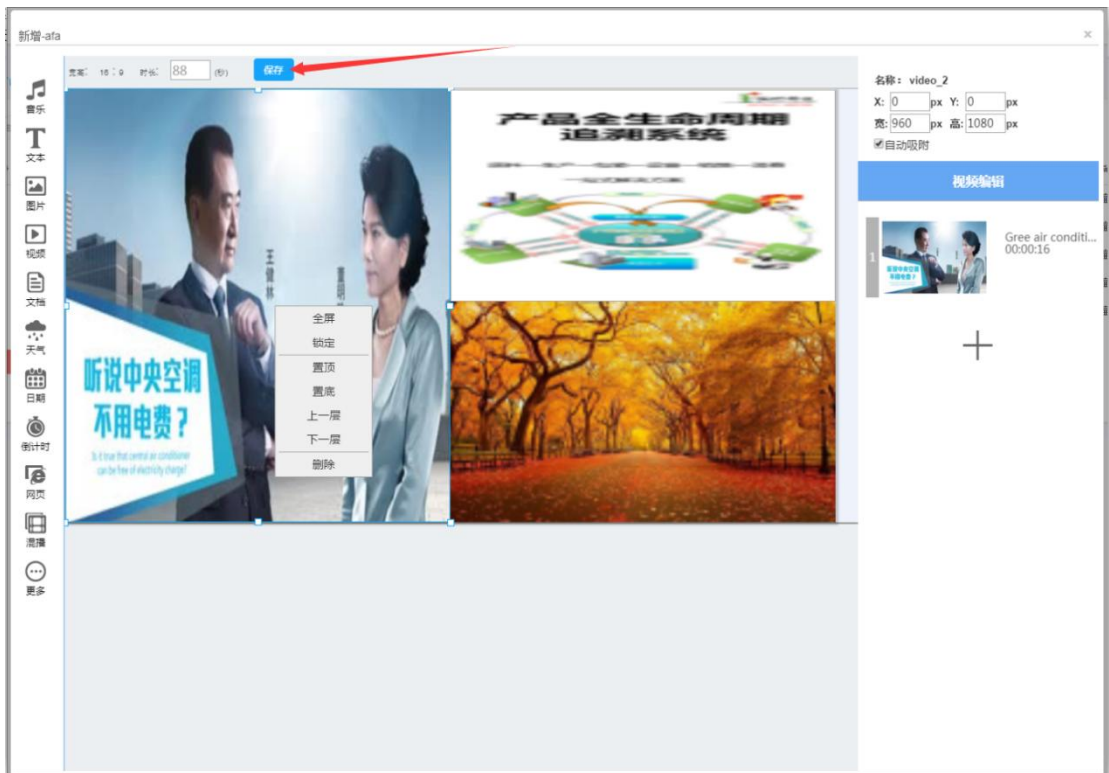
新增-afa

×

宽高: 16 : 9 时长: 88 (秒) 保存

音乐
文本
图片
视频
文档
天气
日期
倒计时
网页
混播
更多

产品全生命周期追溯系统

王健林

董明珠

听说中央空调不用电费?

Is it true that central air conditioner can be free of electricity charge?

全屏
锁定
置顶
置底
上一层
下一层
删除

名称: video_2
X: 0 px Y: 0 px
宽: 960 px 高: 1080 px
☑自动吸附

视频编辑

1

听说中央空调不用电费?

Gree air conditi...
00:00:16

+